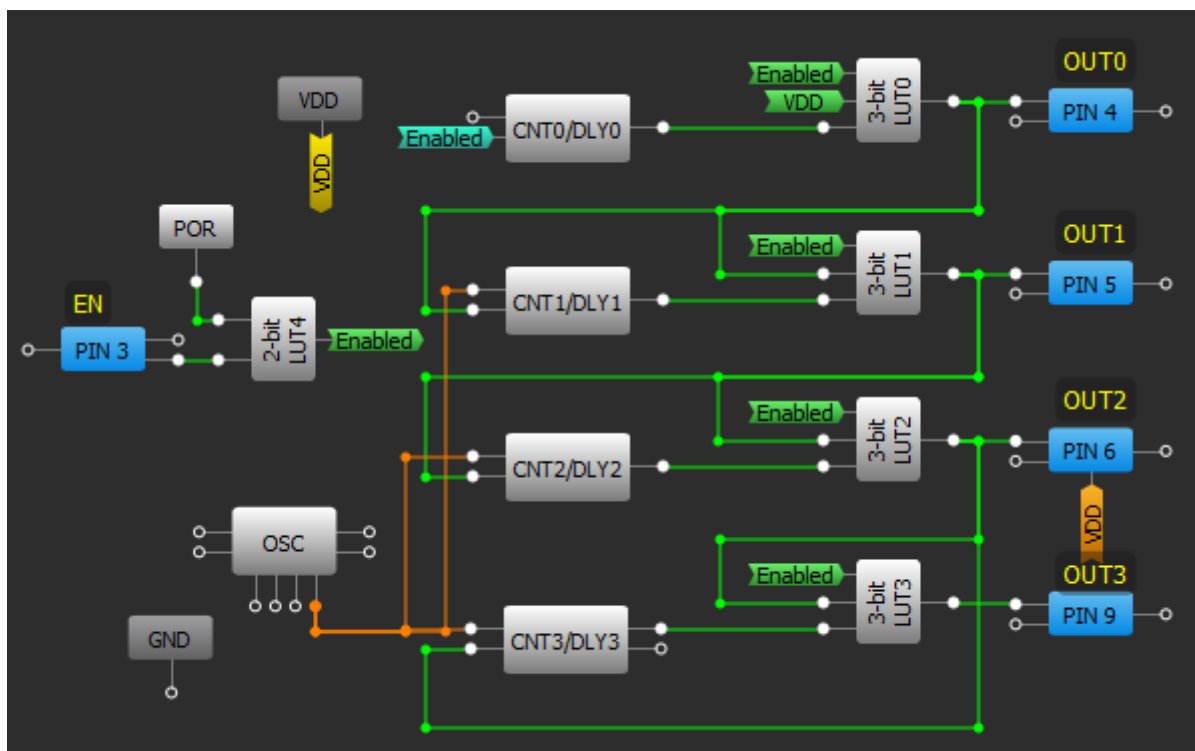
VDD
VDD
POR
EN
PIN 3
2-bit LUT4
Enabled
Enabled
CNT0/DLY0
Enabled
VDD
3-bit LUT0
OUT0
PIN 4
CNT1/DLY1
Enabled
3-bit LUT1
OUT1
PIN 5
CNT2/DLY2
Enabled
3-bit LUT2
OUT2
PIN 6
VDD
OSC
GND
CNT3/DLY3
Enabled
3-bit LUT3
OUT3
PIN 9